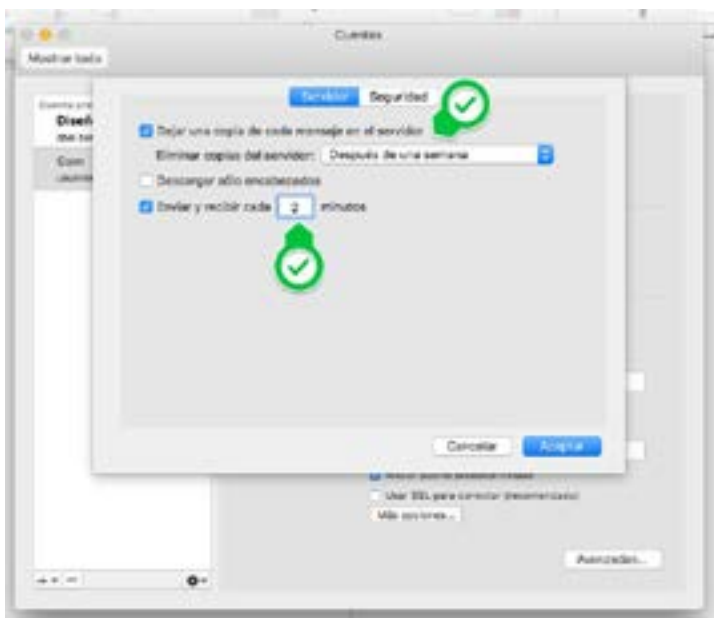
Cuentas

Mostrar todo

Diseñ

Com

Servidor Seguridad

Dejar una copia de cada mensaje en el servidor

Eliminar copias del servidor: Después de una semana

Descargar sólo encabezados

Enviar y recibir cada 2 minutos

Cancelar Aceptar

Usar SSL para conectar (recomendado)

Más opciones...

Avanzadas...